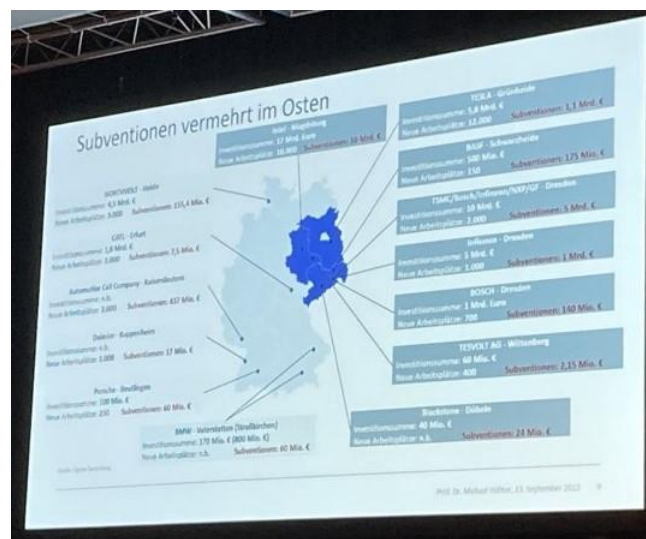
Subventionen vermehrt im Osten

Intel - Magdeburg
Investitionssumme: 17 Mrd. Euro
Neue Arbeitsplätze: 10.000 Subventionen: 10 Mrd. €

TESLA - Grünheide
Investitionssumme: 5,8 Mrd. €
Neue Arbeitsplätze: 12.000 Subventionen: 1,1 Mrd. €

BASF - Schwarzheide
Investitionssumme: 500 Mio. €
Neue Arbeitsplätze: 150 Subventionen: 175 Mio. €

TSMC/Bosch/Infineon/NXP/GF - Dresden
Investitionssumme: 10 Mrd. €
Neue Arbeitsplätze: 2.000 Subventionen: 5 Mrd. €

Infineon - Dresden
Investitionssumme: 5 Mrd. €
Neue Arbeitsplätze: 1.000 Subventionen: 1 Mrd. €

BOSCH - Dresden
Investitionssumme: 1 Mrd. Euro
Neue Arbeitsplätze: 700 Subventionen: 140 Mio. €

TESVOLT AG - Wittenberg
Investitionssumme: 60 Mio. €
Neue Arbeitsplätze: 400 Subventionen: 2,15 Mio. €

Brockstone - Döbeln
Investitionssumme: 40 Mio. €
Neue Arbeitsplätze: n.b. Subventionen: 24 Mio. €

NORTHVOLT - Heide
Investitionssumme: 4,5 Mrd. €
Neue Arbeitsplätze: 3.000 Subventionen: 155,4 Mio. €

CATL - Erfurt
Investitionssumme: 1,8 Mrd. €
Neue Arbeitsplätze: 2.000 Subventionen: 7,5 Mio. €

Automotive Cell Company - Kaiserslautern
Investitionssumme: n.b.
Neue Arbeitsplätze: 2.000 Subventionen: 437 Mio. €

Daimler - Kuppenheim
Investitionssumme: n.b.
Neue Arbeitsplätze: 1.000 Subventionen: 17 Mio. €

Porsche - Reutlingen
Investitionssumme: 130 Mio. €
Neue Arbeitsplätze: 150 Subventionen: 60 Mio. €

BMW - Niederstetten (Straßkirchen)
Investitionssumme: 170 Mio. € (800 Mio. €)
Neue Arbeitsplätze: n.b. Subventionen: 60 Mio. €

Quelle: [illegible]

Prof. Dr. Michael Hüther, 13. September 2023 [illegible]